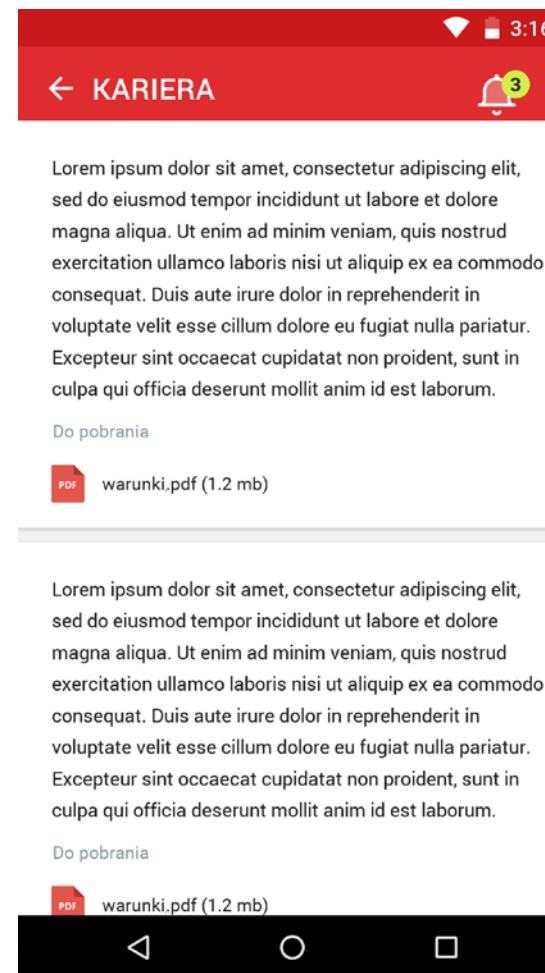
3:16

KARIERA

3

Lorem ipsum dolor sit amet, consectetur adipiscing elit, sed do eiusmod tempor incididunt ut labore et dolore magna aliqua. Ut enim ad minim veniam, quis nostrud exercitation ullamco laboris nisi ut aliquip ex ea commodo consequat. Duis aute irure dolor in reprehenderit in voluptate velit esse cillum dolore eu fugiat nulla pariatur. Excepteur sint occaecat cupidatat non proident, sunt in culpa qui officia deserunt mollit anim id est laborum.

Do pobrania

PDF warunki.pdf (1.2 mb)

Lorem ipsum dolor sit amet, consectetur adipiscing elit, sed do eiusmod tempor incididunt ut labore et dolore magna aliqua. Ut enim ad minim veniam, quis nostrud exercitation ullamco laboris nisi ut aliquip ex ea commodo consequat. Duis aute irure dolor in reprehenderit in voluptate velit esse cillum dolore eu fugiat nulla pariatur. Excepteur sint occaecat cupidatat non proident, sunt in culpa qui officia deserunt mollit anim id est laborum.

Do pobrania

PDF warunki.pdf (1.2 mb)